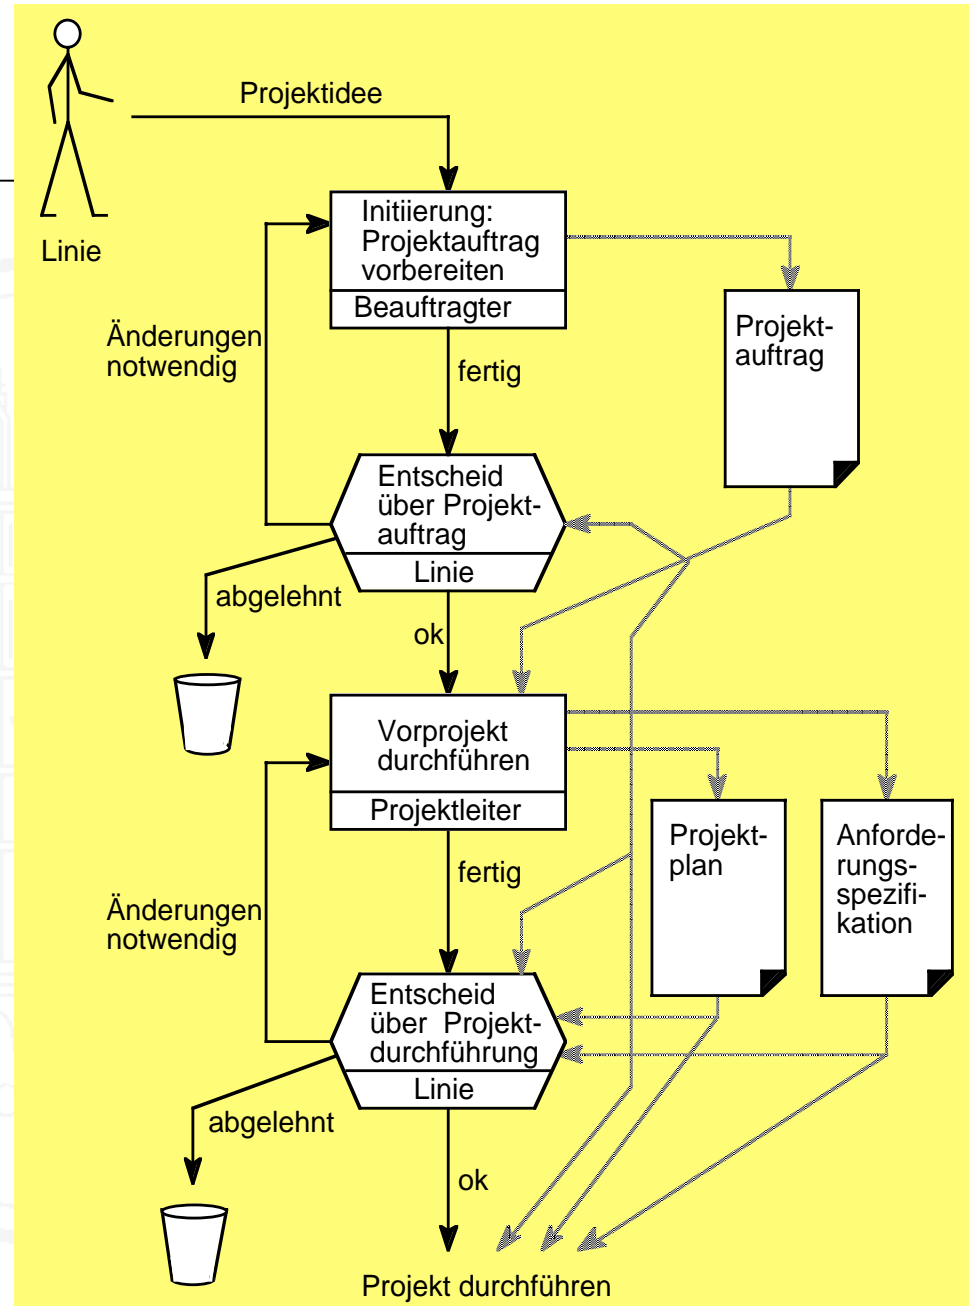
Linie

Projektidee

Initiierung: Projektauftrag vorbereiten

Beauftragter

Projektauftrag

Änderungen notwendig

fertig

Entscheid über Projektauftrag

Linie

abgelehnt

ok

Vorprojekt durchführen

Projektleiter

Projektplan

Anforderungsspezifikation

Änderungen notwendig

fertig

Entscheid über Projektdurchführung

Linie

abgelehnt

ok

Projekt durchführen